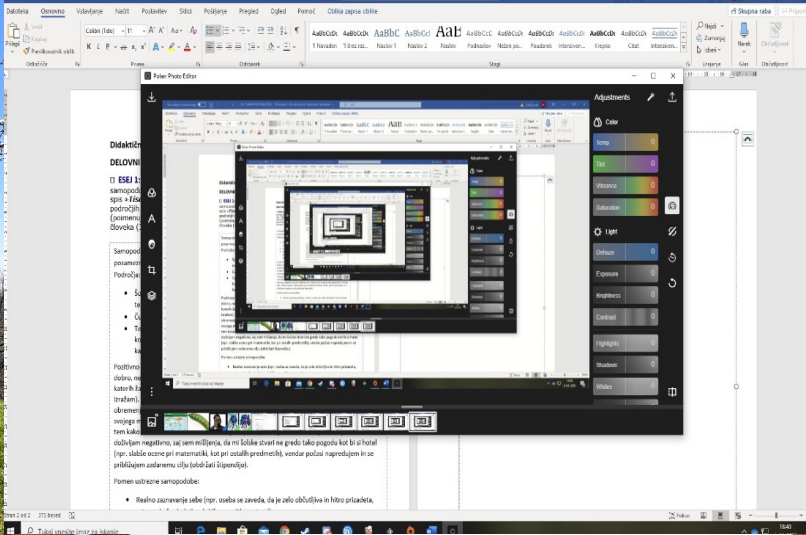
Datoteka Osnovno Vstavljanje Načrt Postavitev Sklici Pošiljanje Pregled Ogled Pomoč Oblika zapisa oblike

Skupna raba

Prilepi

Izreži

Kopiraj

Preslikovalnik oblik

Odložišče

Calibri (Telo) 11

Pisava

Odstavek

AaBbCcDd 1 Navaden

AaBbCcDd 1 Brez raz...

AaBbC Naslov 1

AaBbCc Naslov 2

AaB Naslov

AaBbCcC Podnaslov

AaBbCcDd Neločen po...

AaBbCcDd Poudarek

AaBbCcDd Intenziven...

AaBbCcDd Krepko

AaBbCcDd Citat

AaBbCcDd Intenziven...

Slogi

Najdi

Zamenjaj

Izberi

Urejanje

Narek

Glas

Občutljivost

Občutljivost

Polarr Photo Editor

Adjustments

Color

Temp 0

Tint 0

Vibrance 0

Saturation 0

Light

Defog 0

Exposure 0

Brightness 0

Contrast 0

Highlights 0

Shadows 0

Whites 0

Didaktič

DELOVNI

ESEJ 1:

samopodo

spis »Iska

področjih

(poimenu

človeka (

Samopo

poname

Področja

Šo

te

Ču

Ta

ka

Pozitivno

dobro, ne

katerih še

trafam).

obremen

svojega m

tem kako

doživljam negativno, saj sem mišljenja, da mi šolske stvari ne gredo tako pogodu kot bi si hotel (npr. slabše ocene pri matematiki, kot pri ostalih predmetih), vendar počasi napredujem in se približujem zadanemu cilju (odbrdati štipendijo).

Pomen ustrezne samopodobe:

Realno zaznavanje sebe (npr. oseba se zaveda, da je zelo občutljiva in hitro prizadeta,

Stran 2 od 2 273 besed

Fokus

Tukaj vnesite izraz za iskanje

16:40